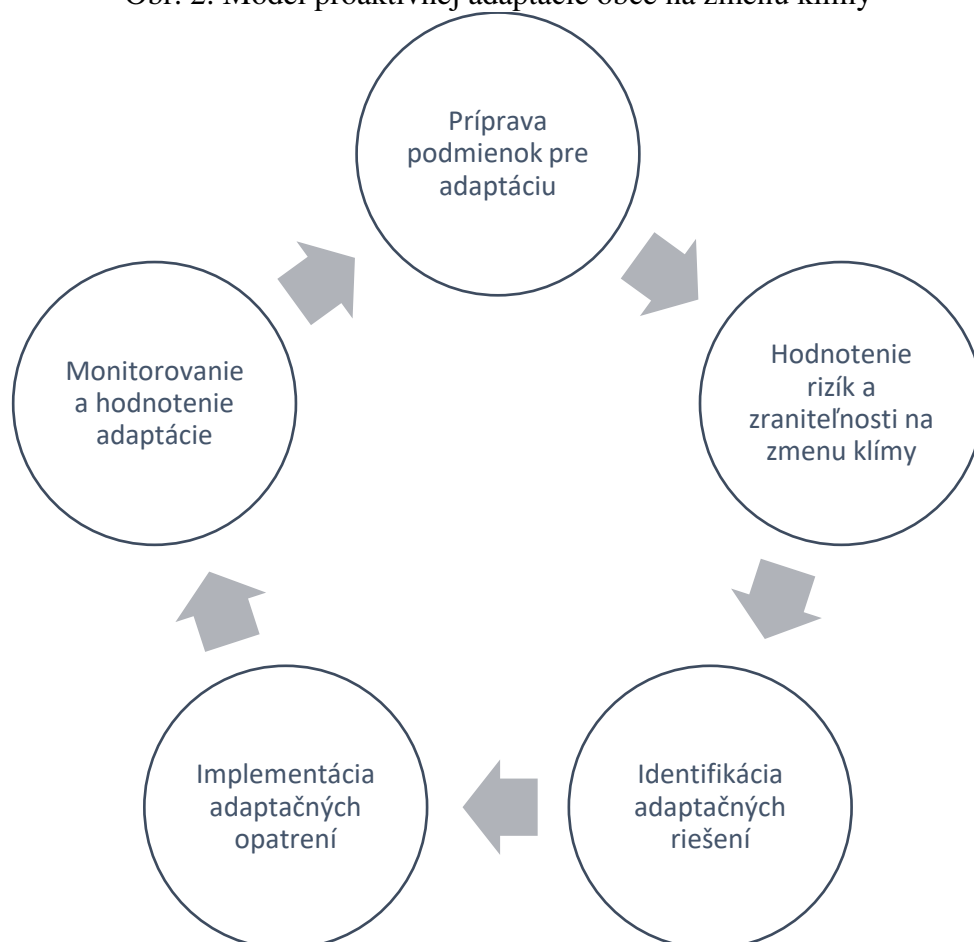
Obr. 2: Model proaktívnej adaptácie obce na zmenu klímy

Príprava podmienok pre adaptáciu

Hodnotenie rizík a zraniteľnosti na zmenu klímy

Identifikácia adaptačných riešení

Implementácia adaptačných opatrení

Monitorovanie a hodnotenie adaptácie